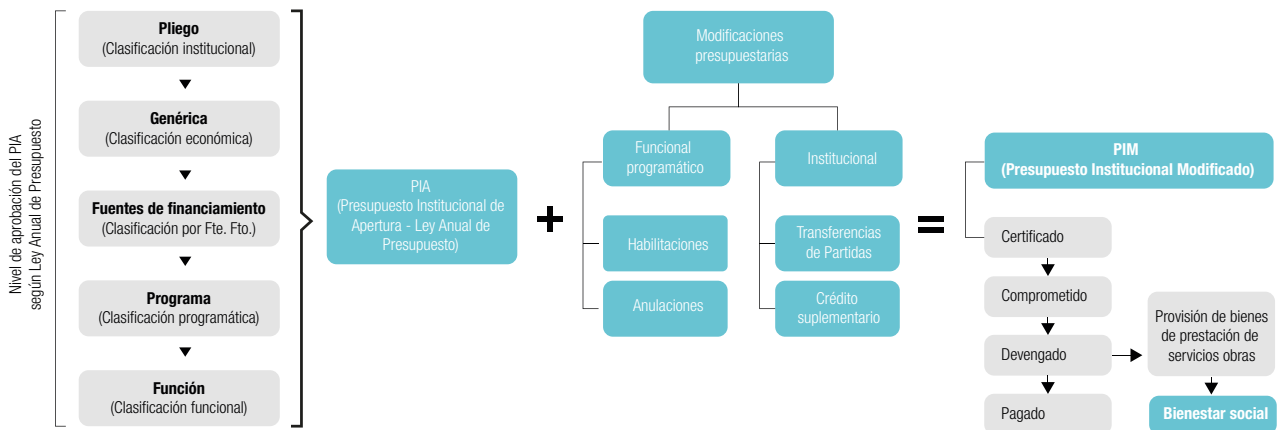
Nivel de aprobación del PIA según Ley Anual de Presupuesto

Pliego
(Clasificación institucional)

Genérica
(Clasificación económica)

Fuentes de financiamiento
(Clasificación por Fte. Fto.)

Programa
(Clasificación programática)

Función
(Clasificación funcional)

PIA
(Presupuesto Institucional de Apertura - Ley Anual de Presupuesto)

+

Modificaciones presupuestarias

Funcional programático

Habilitaciones

Anulaciones

Institucional

Transferencias de Partidas

Crédito suplementario

=

PIM
(Presupuesto Institucional Modificado)

Certificado

Comprometido

Devengado

Pagado

Provisión de bienes de prestación de servicios obras

Bienestar social